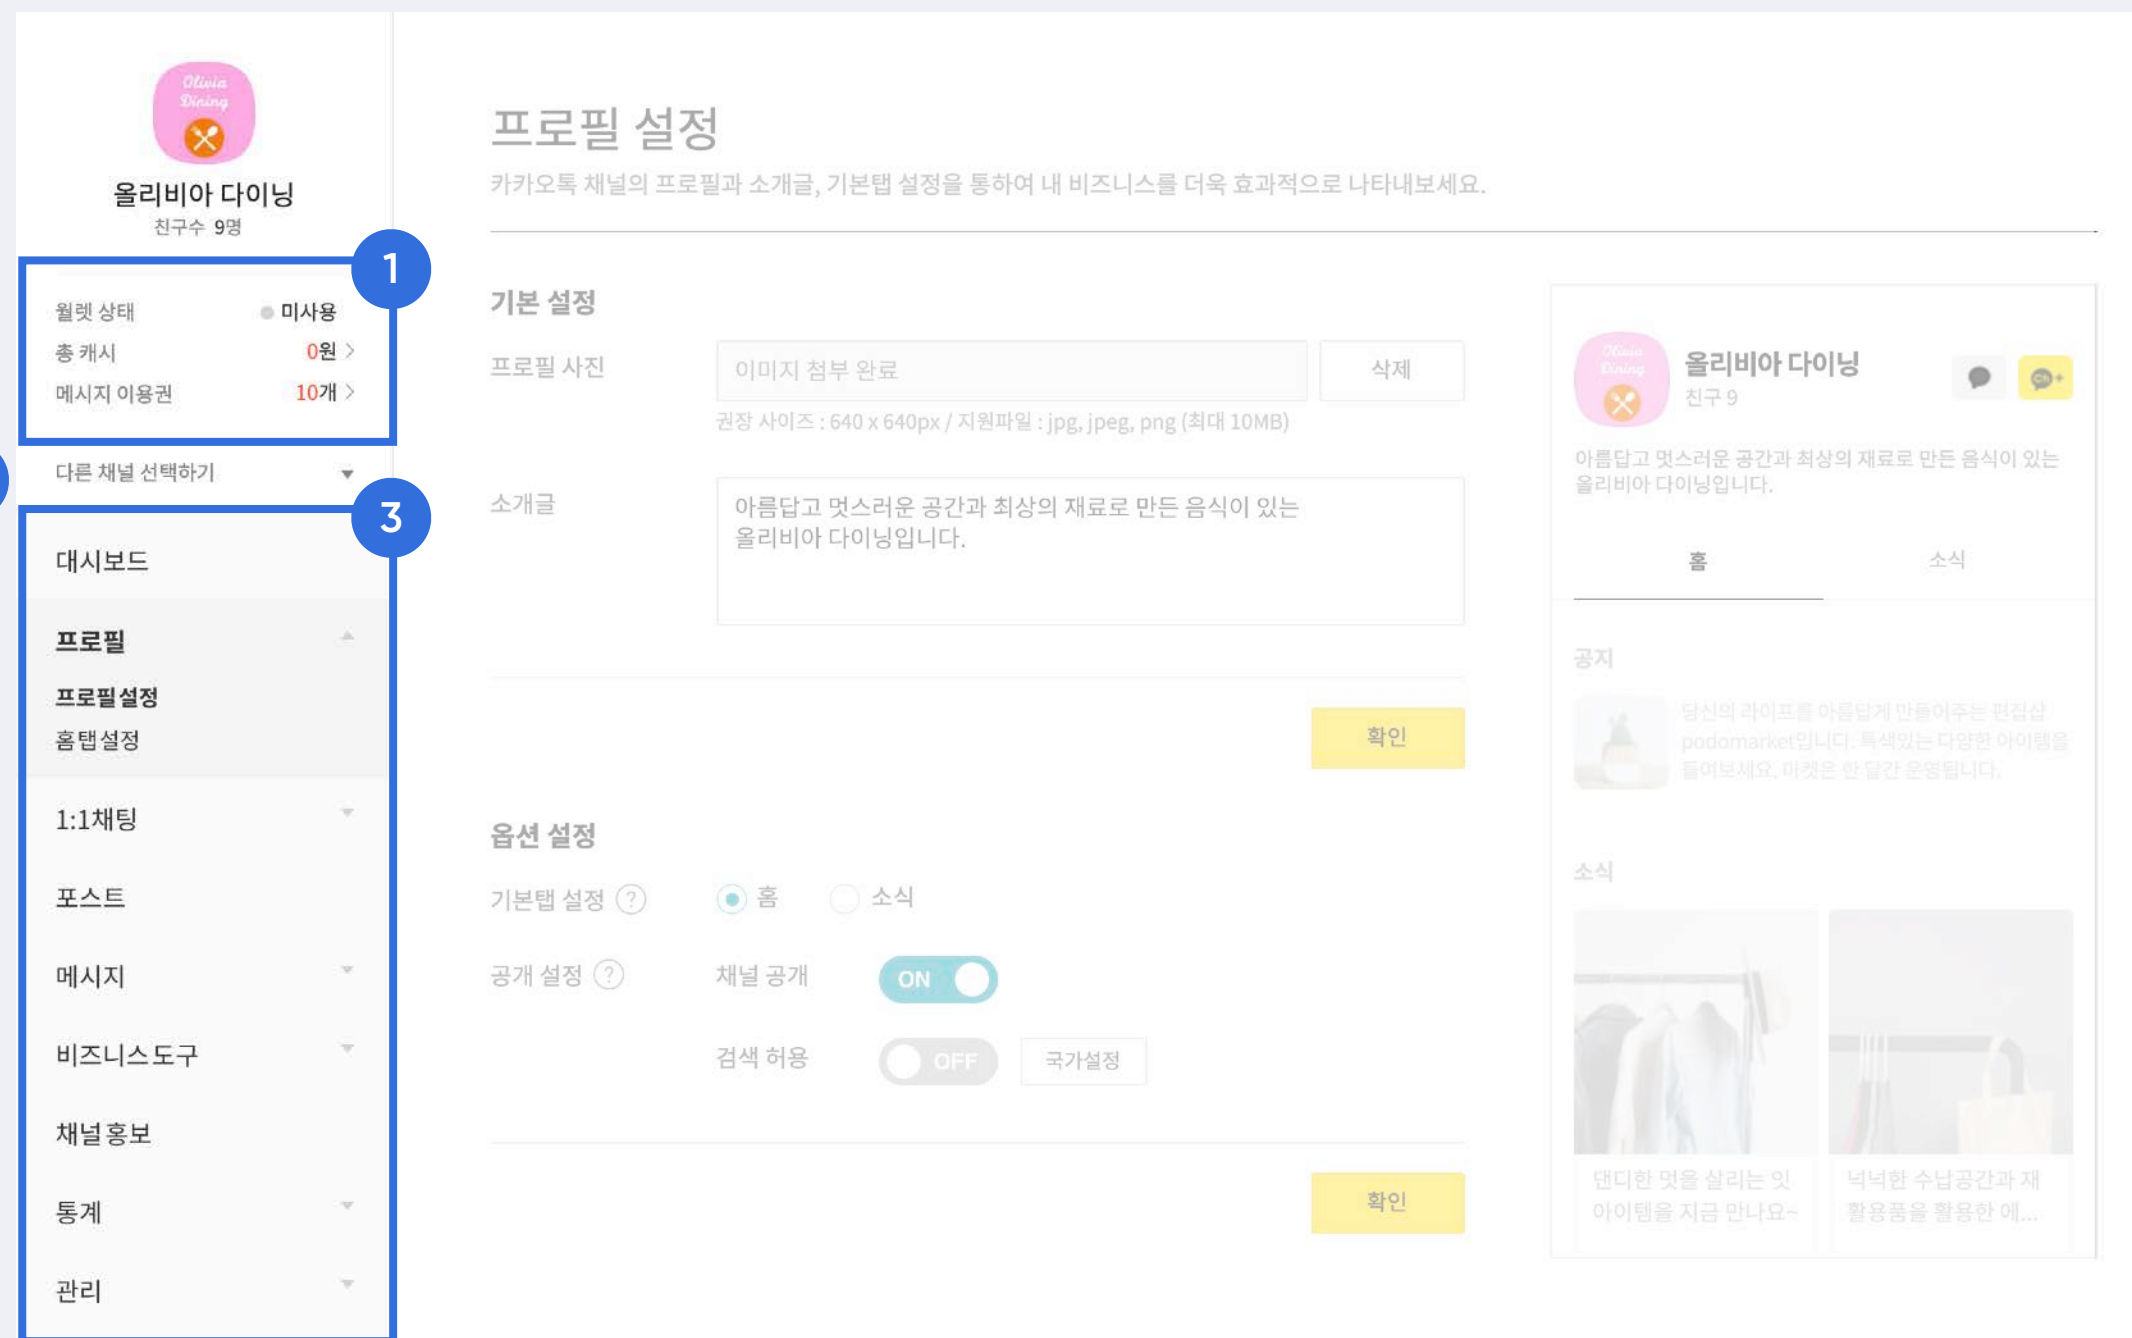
Olivia Dining

올리비아 다이닝
친구수 9명

1

월렛 상태 미사용
총 캐시 0원 >
메시지 이용권 10개 >

다른 채널 선택하기

3

대시보드
프로필
프로필설정
홈탭설정
1:1채팅
포스트
메시지
비즈니스도구
채널 홍보
통계
관리

프로필 설정
카카오톡 채널의 프로필과 소개글, 기본탭 설정을 통하여 내 비즈니스를 더욱 효과적으로 나타내보세요.

기본 설정
프로필 사진
이미지 첨부 완료
삭제
권장 사이즈 : 640 x 640px / 지원파일 : jpg, jpeg, png (최대 10MB)

소개글
아름답고 멋스러운 공간과 최상의 재료로 만든 음식이 있는 올리비아 다이닝입니다.

확인

옵션 설정
기본탭 설정 ? 홈 소식
공개 설정 ? 채널 공개 ON
검색 허용 OFF 국가설정

확인

올리비아 다이닝
친구 9
아름답고 멋스러운 공간과 최상의 재료로 만든 음식이 있는 올리비아 다이닝입니다.
홈 소식
공지
당신의 라이프를 아름답게 만들어주는 편집샵 podomarket입니다. 특색있는 다양한 아이템을 들여보세요. 마켓은 한 달간 운영됩니다.
소식
댄디한 멋을 살리는 잇 아이템을 지금 만나요~
넉넉한 수납공간과 재 활용품을 활용한 에...